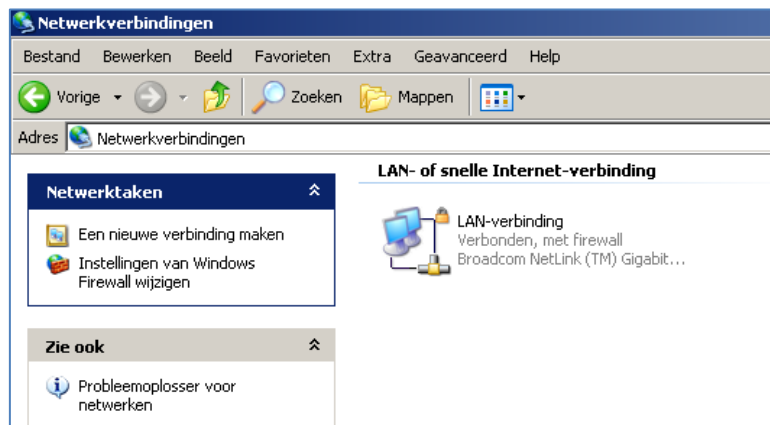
Netwerkverbindingen

Bestand Bewerken Beeld Favorieten Extra Geavanceerd Help

Vorige Zoeken Mappen

Adres Netwerkverbindingen

Netwerktaken

Een nieuwe verbinding maken

Instellingen van Windows Firewall wijzigen

Zie ook

Probleemoplosser voor netwerken

LAN- of snelle Internet-verbinding

LAN-verbinding
Verbonden, met firewall
Broadcom NetLink (TM) Gigabit...